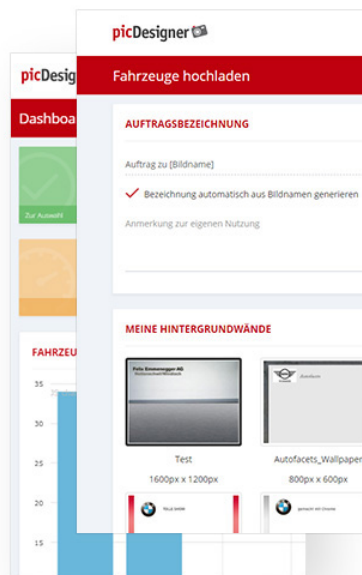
picDesigner

Fahrzeuge hochladen

AUFTRAGSBEZEICHNUNG

Auftrag zu [Bildname]

✓ Bezeichnung automatisch aus Bildnamen generieren

Anmerkung zur eigenen Nutzung

MEINE HINTERGRUNDWÄNDE

Felix Emmenegger AG

Test
1600px x 1200px

Autofacets_Wallpaper
800px x 600px

picDesig

Dashboa

Zur Auswahl

FAHRZEU

35
30
25
20
15